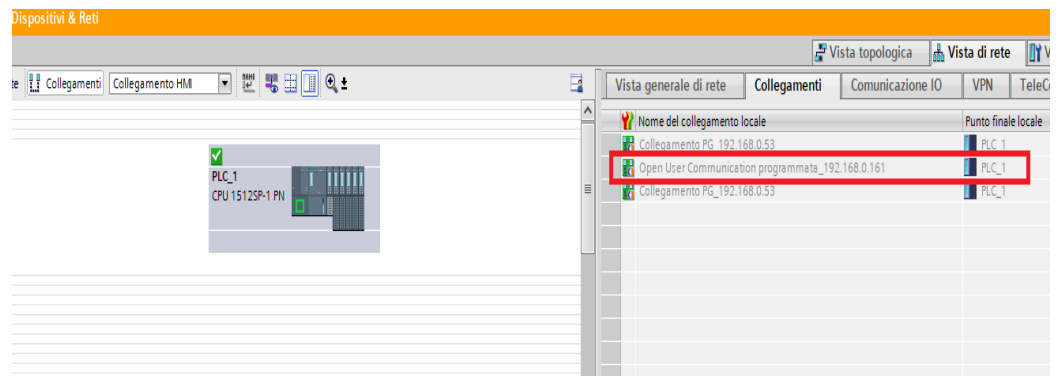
Dispositivi & Reti

Vista topologica | Vista di rete | V

te | Collegamenti | Collegamento HMI

PLC_1
CPU 1512SP-1 PN

| Vista generale di rete | Collegamenti | Comunicazione IO | VPN | TeleC |
|---|---|---|---|---|

| Nome del collegamento locale | Punto finale locale |
|---|---|
| Collegamento PG_192.168.0.53 | PLC_1 |
| Open User Communication programmata_192.168.0.161 | PLC_1 |
| Collegamento PG_192.168.0.53 | PLC_1 |